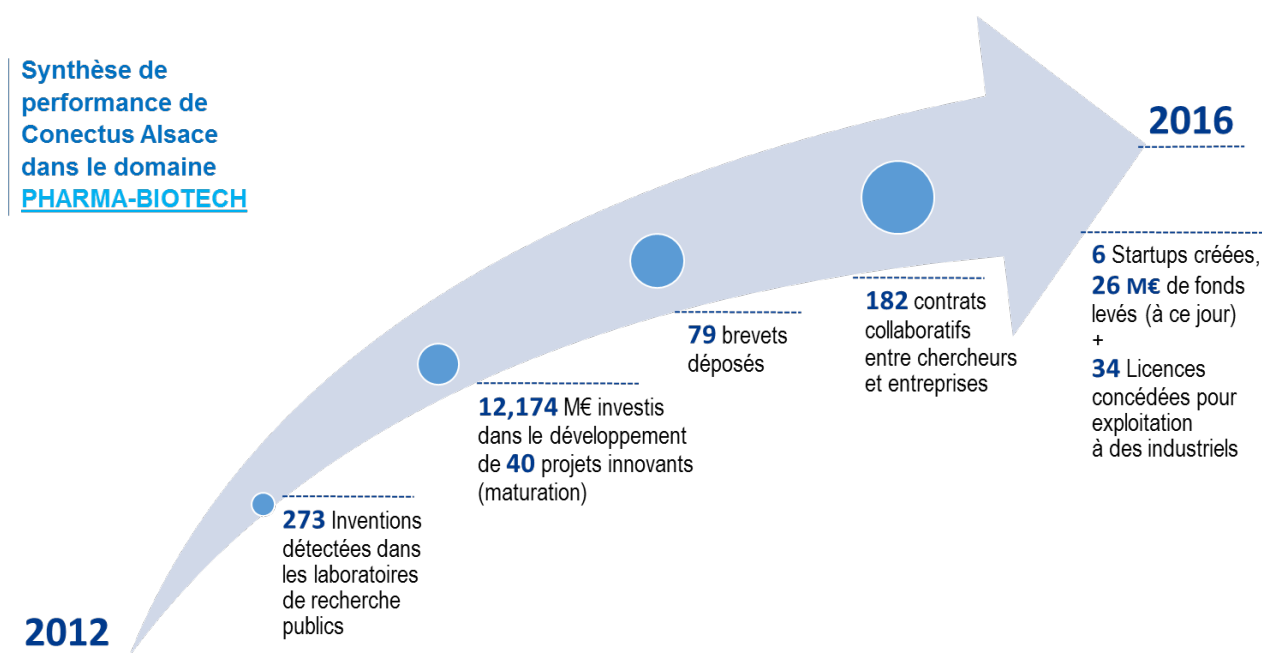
Synthèse de performance de Conectus Alsace dans le domaine PHARMA-BIOTECH

2016

6 Startups créées, 26 M€ de fonds levés (à ce jour) + 34 Licences concédées pour exploitation à des industriels

182 contrats collaboratifs entre chercheurs et entreprises

79 brevets déposés

12,174 M€ investis dans le développement de 40 projets innovants (maturation)

273 Inventions détectées dans les laboratoires de recherche publics

2012